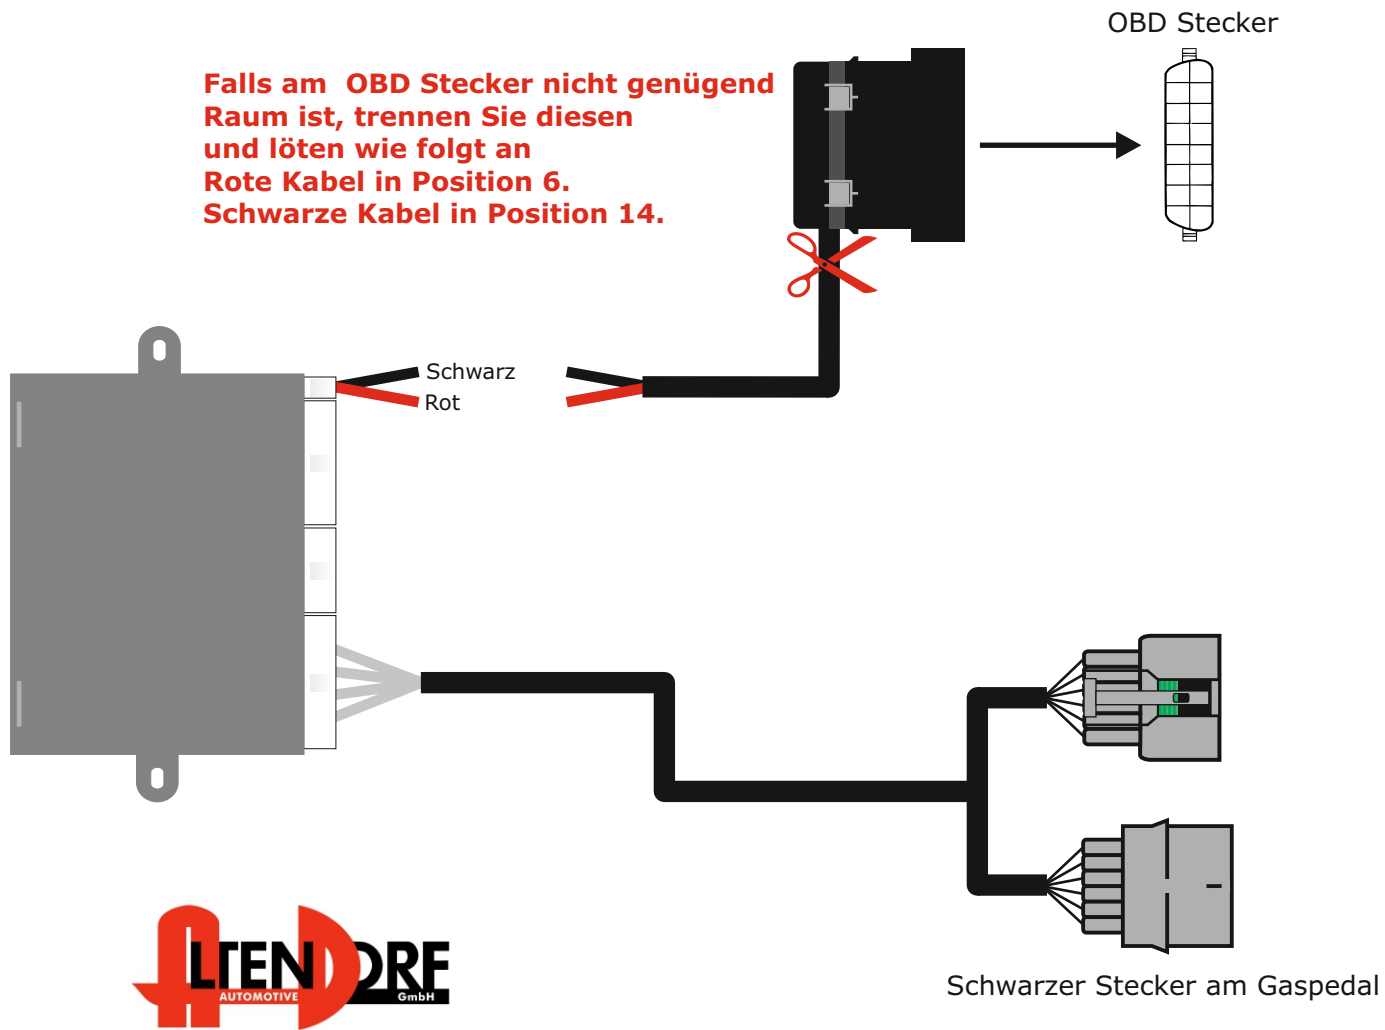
OBD Stecker

Falls am OBD Stecker nicht genügend Raum ist, trennen Sie diesen und löten wie folgt an
Rote Kabel in Position 6.
Schwarze Kabel in Position 14.

Schwarz
Rot

ALTENDORF
AUTOMOTIVE
GmbH

Schwarzer Stecker am Gaspedal